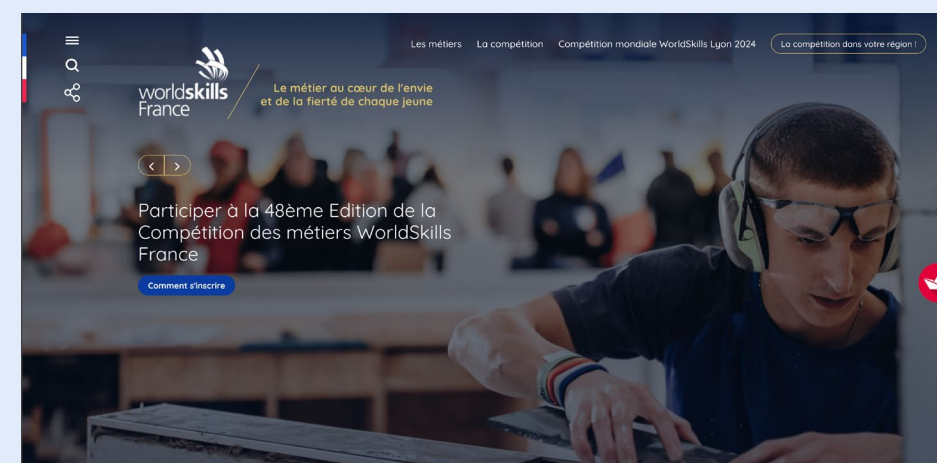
Les métiers La compétition Compétition mondiale WorldSkills Lyon 2024 La compétition dans votre région !

worldskills France

Le métier au cœur de l'envie et de la fierté de chaque jeune

Participer à la 48ème Edition de la Compétition des métiers WorldSkills France

Comment s'inscrire